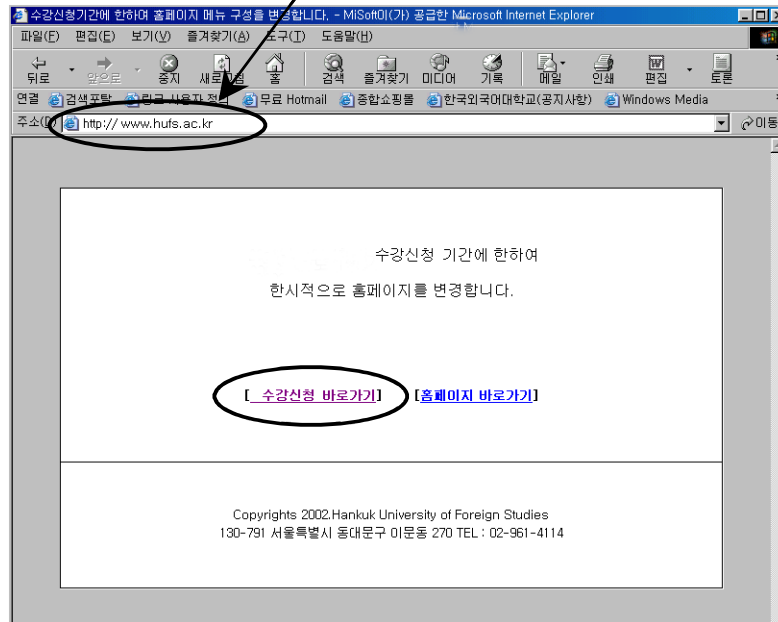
수강신청기간에 한하여 홈페이지 메뉴 구성을 변경합니다. - MiSoft이(가) 공급한 Microsoft Internet Explorer

파일(F) 편집(E) 보기(V) 즐겨찾기(A) 도구(T) 도움말(H)

뒤로 앞으로 중지 새로고침 홈 검색 즐겨찾기 미디어 기록 메일 인쇄 편집 토론

연결 검색포탈 링크 사용자 정의 무료 Hotmail 종합쇼핑몰 한국외국어대학교(공지사항) Windows Media

주소(D) http:// www.hufs.ac.kr 이동

수강신청 기간에 한하여

한시적으로 홈페이지를 변경합니다.

[ 수강신청 바로가기] [홈페이지 바로가기]

Copyrights 2002.Hankuk University of Foreign Studies
130-791 서울특별시 동대문구 이문동 270 TEL : 02-961-4114